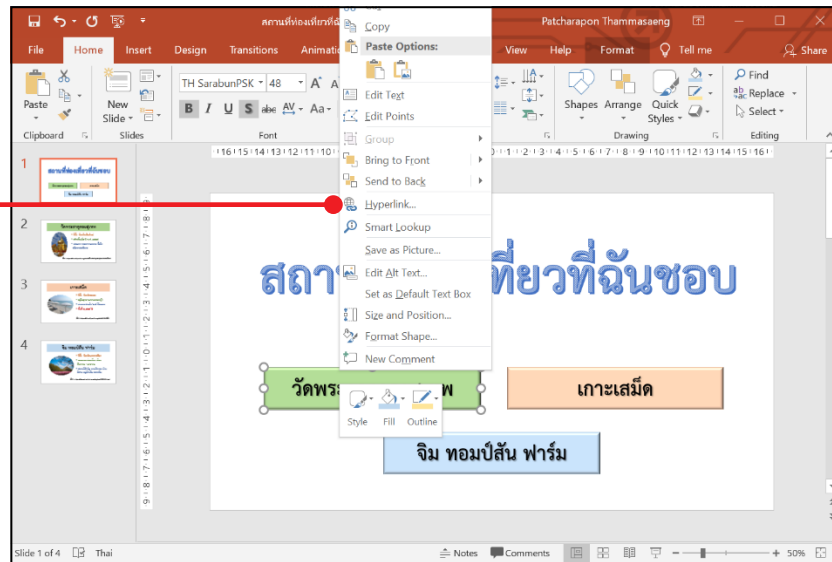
สถานที่ท่องเที่ยวที่ฉั Patcharapon Thammasaeng

File Home Insert Design Transitions Animati View Help Format Tell me Share

Copy
Paste Options:
Edit Text
Edit Points
Group
Bring to Front
Send to Back
Hyperlink...
Smart Lookup
Save as Picture...
Edit Alt Text...
Set as Default Text Box
Size and Position...
Format Shape...
New Comment

Paste New Slide Clipboard Slides
TH SarabunPSK 48 Font
Shapes Arrange Quick Styles Drawing
Find Replace Select Editing

สถา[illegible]ที่ยวที่ฉันชอบ

วัดพระ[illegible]พ
เกาะเสม็ด
จิม ทอมป์สัน ฟาร์ม

Style Fill Outline

Slide 1 of 4 Thai Notes Comments 50%